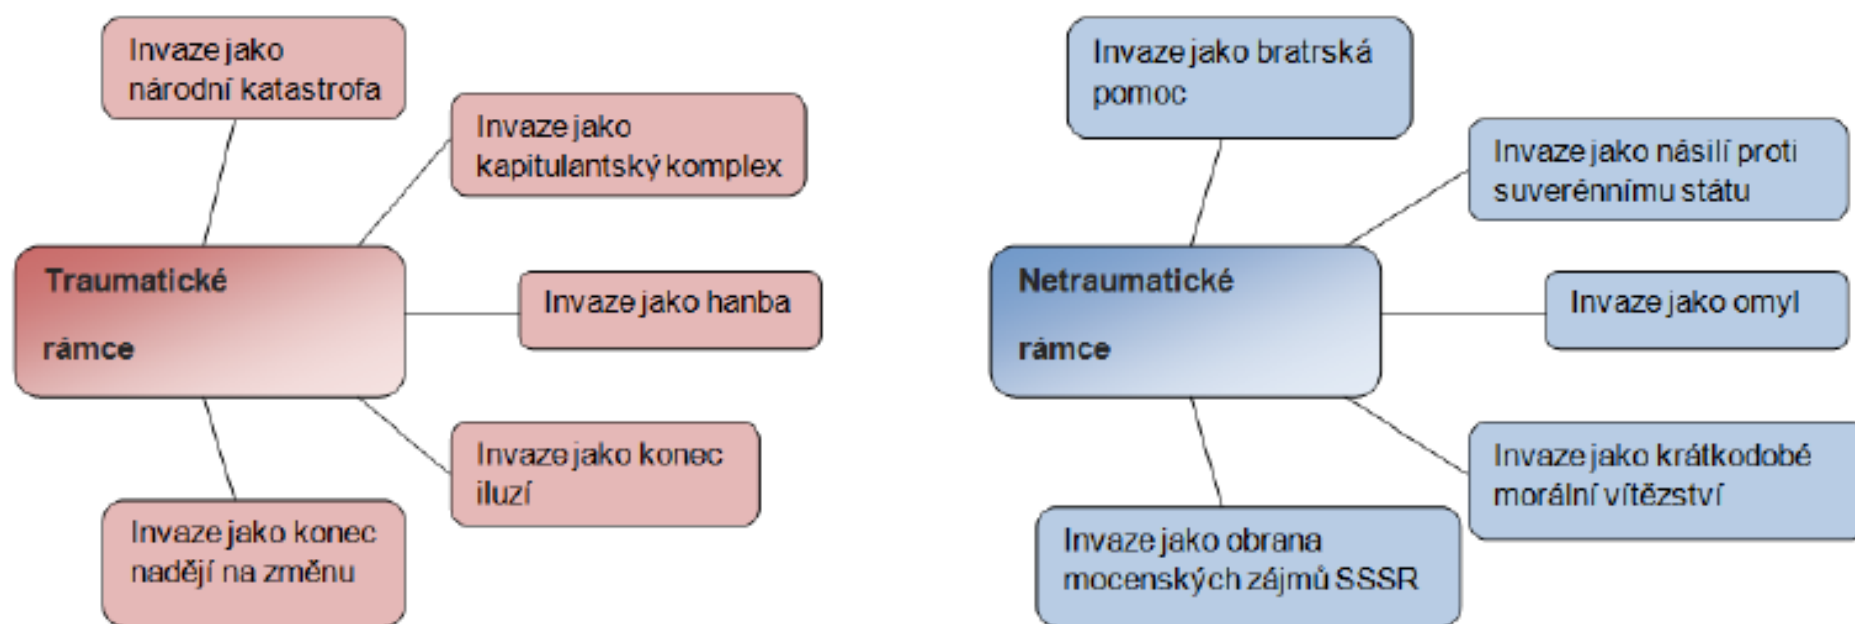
Invaze jako národní katastrofa

Invaze jako kapitulantský komplex

Traumatické rámce

Invaze jako hanba

Invaze jako konec iluzí

Invaze jako konec nadějí na změnu

Invaze jako bratrská pomoc

Invaze jako násilí proti suverénnímu státu

Netraumatické rámce

Invaze jako omyl

Invaze jako krátkodobé morální vítězství

Invaze jako obrana mocenských zájmů SSSR